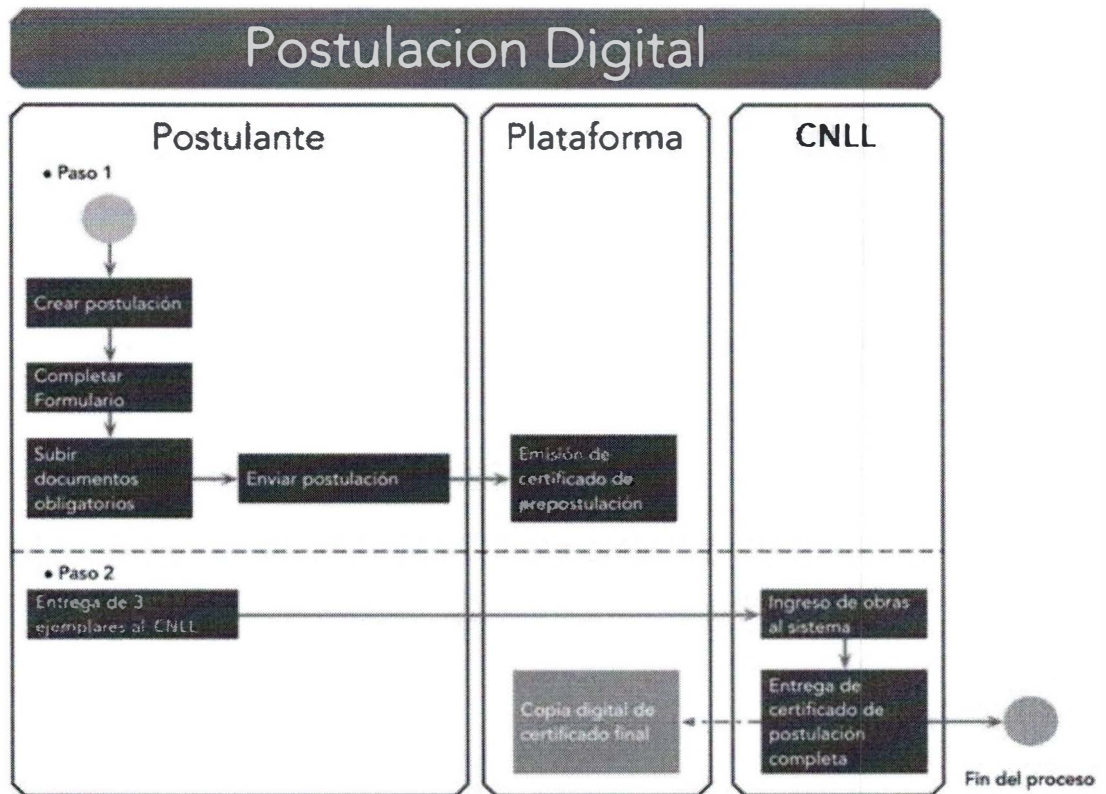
Postulacion Digital

Postulante

Plataforma

CNLL

• Paso 1

Crear postulación

Completar Formulario

Subir documentos obligatorios

Enviar postulación

Emisión de certificado de prepostulación

• Paso 2

Entrega de 3 ejemplares al CNLL

Ingreso de obras al sistema

Copia digital de certificado final

Entrega de certificado de postulación completa

Fin del proceso